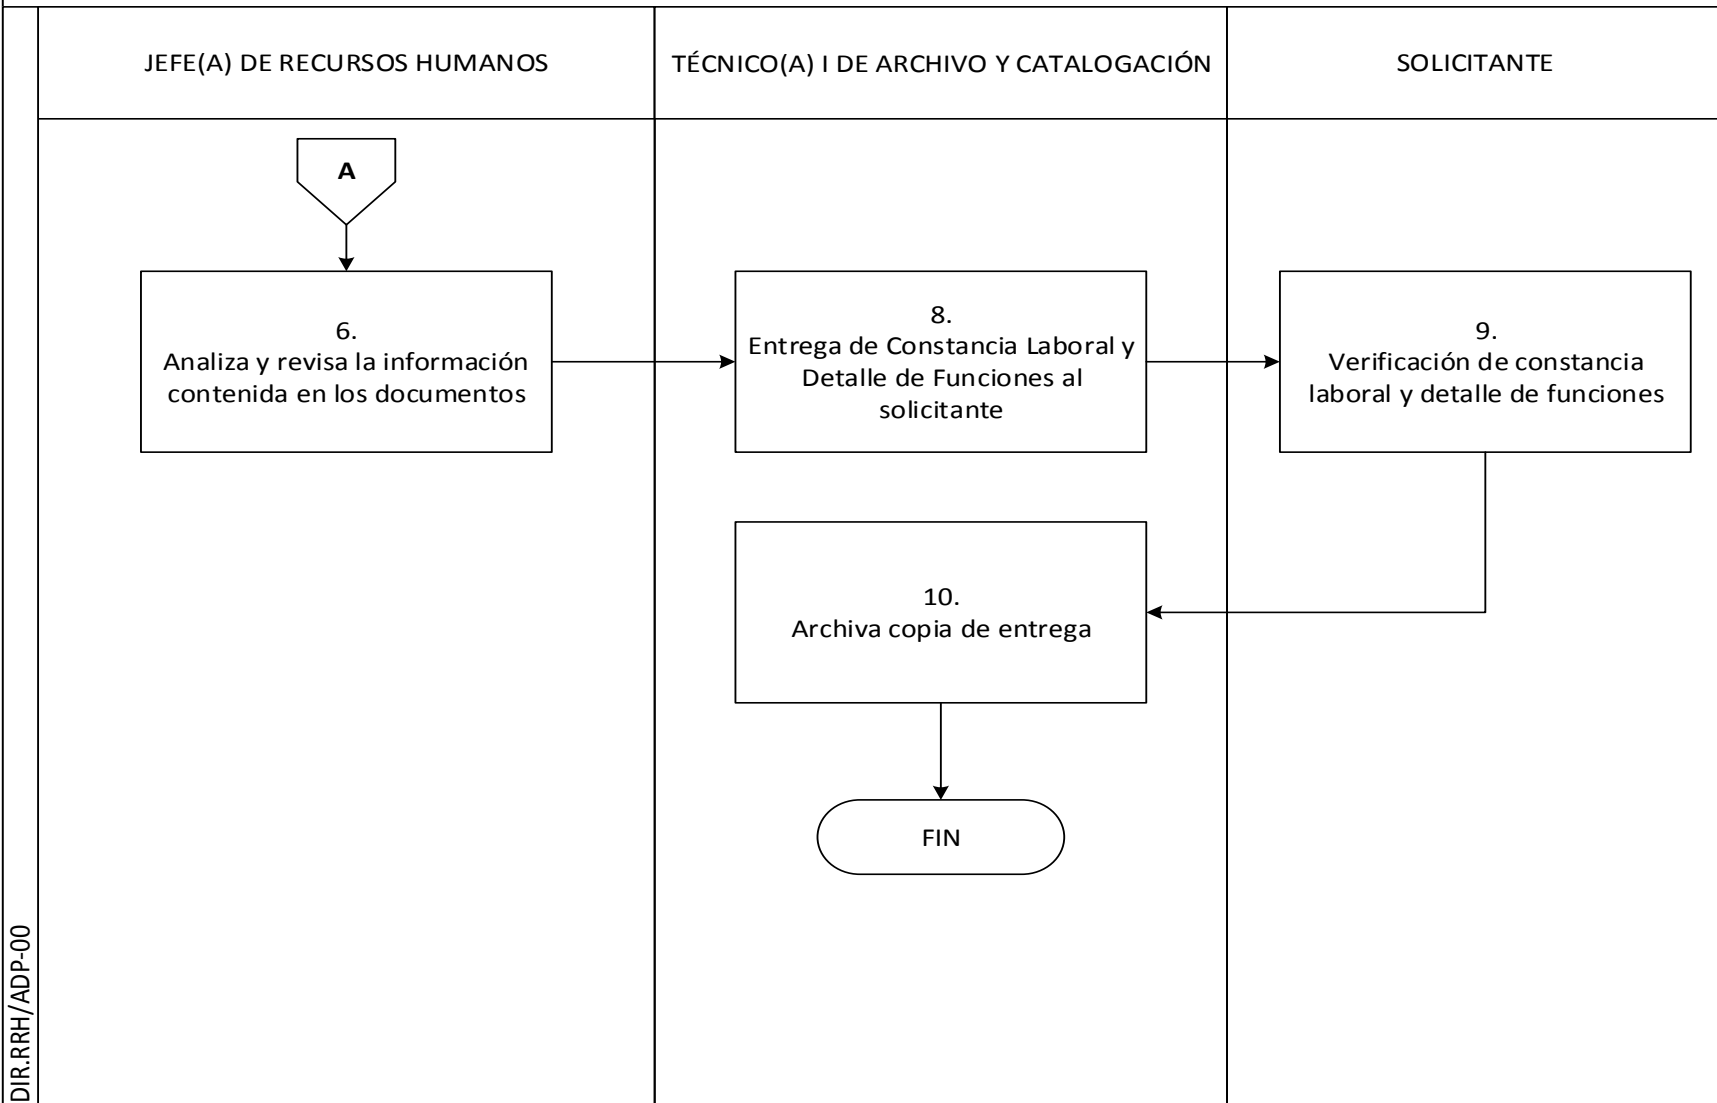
JEFE(A) DE RECURSOS HUMANOS

TÉCNICO(A) I DE ARCHIVO Y CATALOGACIÓN

SOLICITANTE

A

6.
Analiza y revisa la información contenida en los documentos

8.
Entrega de Constancia Laboral y Detalle de Funciones al solicitante

9.
Verificación de constancia laboral y detalle de funciones

10.
Archiva copia de entrega

FIN

DIR.RRH/ADP-00